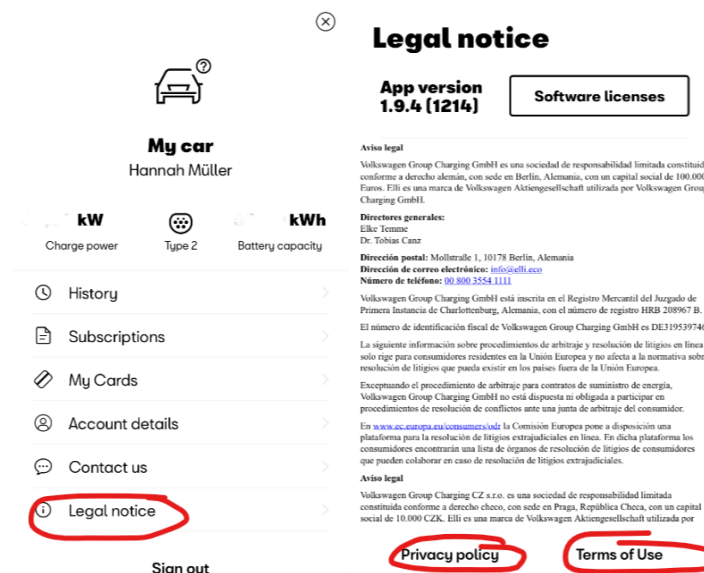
My car
Hannah Müller

kW
Charge power

Type 2

kWh
Battery capacity

History

Subscriptions

My Cards

Account details

Contact us

Legal notice

Sign out

Legal notice

App version
1.9.4 (1214)

Software licenses

Aviso legal

Volkswagen Group Charging GmbH es una sociedad de responsabilidad limitada constituida conforme a derecho alemán, con sede en Berlín, Alemania, con un capital social de 100.000 Euros. Elli es una marca de Volkswagen Aktiengesellschaft utilizada por Volkswagen Group Charging GmbH.

Directores generales:
Elke Temme
Dr. Tobias Canz

Dirección postal: Mollstraße 1, 10178 Berlín, Alemania
Dirección de correo electrónico: info@elli.eco
Número de teléfono: 00 800 3554 1111

Volkswagen Group Charging GmbH está inscrita en el Registro Mercantil del Juzgado de Primera Instancia de Charlottenburg, Alemania, con el número de registro HRB 208967 B.

El número de identificación fiscal de Volkswagen Group Charging GmbH es DE319539746

La siguiente información sobre procedimientos de arbitraje y resolución de litigios en línea solo rige para consumidores residentes en la Unión Europea y no afecta a la normativa sobre resolución de litigios que pueda existir en los países fuera de la Unión Europea.

Exceptuando el procedimiento de arbitraje para contratos de suministro de energía, Volkswagen Group Charging GmbH no está dispuesta ni obligada a participar en procedimientos de resolución de conflictos ante una junta de arbitraje del consumidor.

En www.ec.europa.eu/consumers/odr la Comisión Europea pone a disposición una plataforma para la resolución de litigios extrajudiciales en línea. En dicha plataforma los consumidores encontrarán una lista de órganos de resolución de litigios de consumidores que pueden colaborar en caso de resolución de litigios extrajudiciales.

Aviso legal

Volkswagen Group Charging CZ s.r.o. es una sociedad de responsabilidad limitada constituida conforme a derecho checo, con sede en Praga, República Checa, con un capital social de 10.000 CZK. Elli es una marca de Volkswagen Aktiengesellschaft utilizada por

Privacy policy

Terms of Use